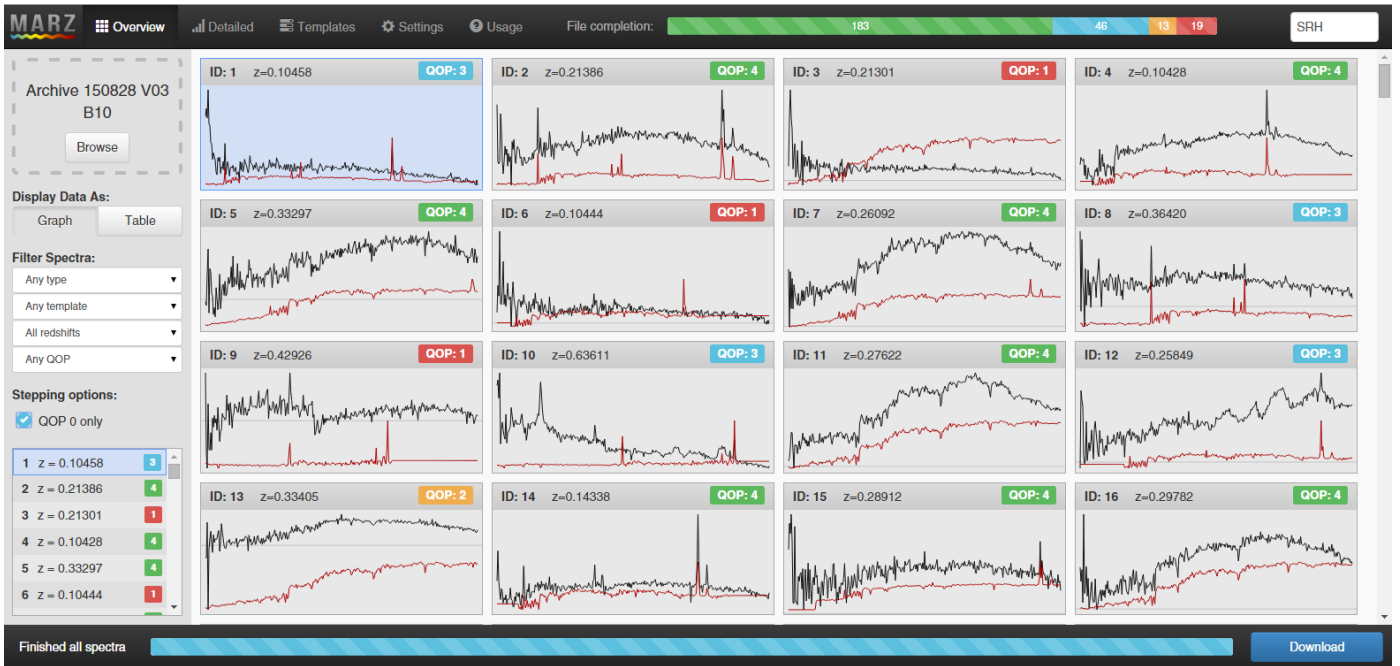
MARZ Overview Detailed Templates Settings Usage File completion: 183 46 13 19 SRH

Archive 150828 V03 B10

Browse

Display Data As:

Graph Table

Filter Spectra:

Any type

Any template

All redshifts

Any QOP

Stepping options:

QOP 0 only

1 z = 0.10458 3
2 z = 0.21386 4
3 z = 0.21301 1
4 z = 0.10428 4
5 z = 0.33297 4
6 z = 0.10444 1

ID: 1 z=0.10458 QOP: 3

ID: 2 z=0.21386 QOP: 4

ID: 3 z=0.21301 QOP: 1

ID: 4 z=0.10428 QOP: 4

ID: 5 z=0.33297 QOP: 4

ID: 6 z=0.10444 QOP: 1

ID: 7 z=0.26092 QOP: 4

ID: 8 z=0.36420 QOP: 3

ID: 9 z=0.42926 QOP: 1

ID: 10 z=0.63611 QOP: 3

ID: 11 z=0.27622 QOP: 4

ID: 12 z=0.25849 QOP: 3

ID: 13 z=0.33405 QOP: 2

ID: 14 z=0.14338 QOP: 4

ID: 15 z=0.28912 QOP: 4

ID: 16 z=0.29782 QOP: 4

Finished all spectra

Download